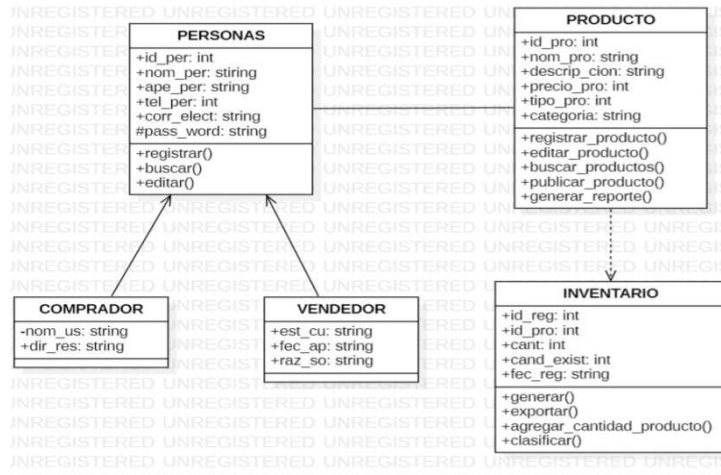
PERSONAS
+id_per: int
+nom_per: stiring
+ape_per: string
+tel_per: int
+corr_elect: string
#pass_word: string
+registrar()
+buscar()
+editar()

PRODUCTO
+id_pro: int
+nom_pro: string
+descrip_cion: string
+precio_pro: int
+tipo_pro: int
+categoria: string
+registrar_producto()
+editar_producto()
+buscar_productos()
+publicar_producto()
+generar_reporte()

COMPRADOR
-nom_us: string
+dir_res: string

VENDEDOR
+est_cu: string
+fec_ap: string
+raz_so: string

INVENTARIO
+id_reg: int
+id_pro: int
+cant: int
+cand_exist: int
+fec_reg: string
+generar()
+exportar()
+agregar_cantidad_producto()
+clasificar()

UNREGISTERED UNREGISTERED UNREGISTERED UNREGISTERED